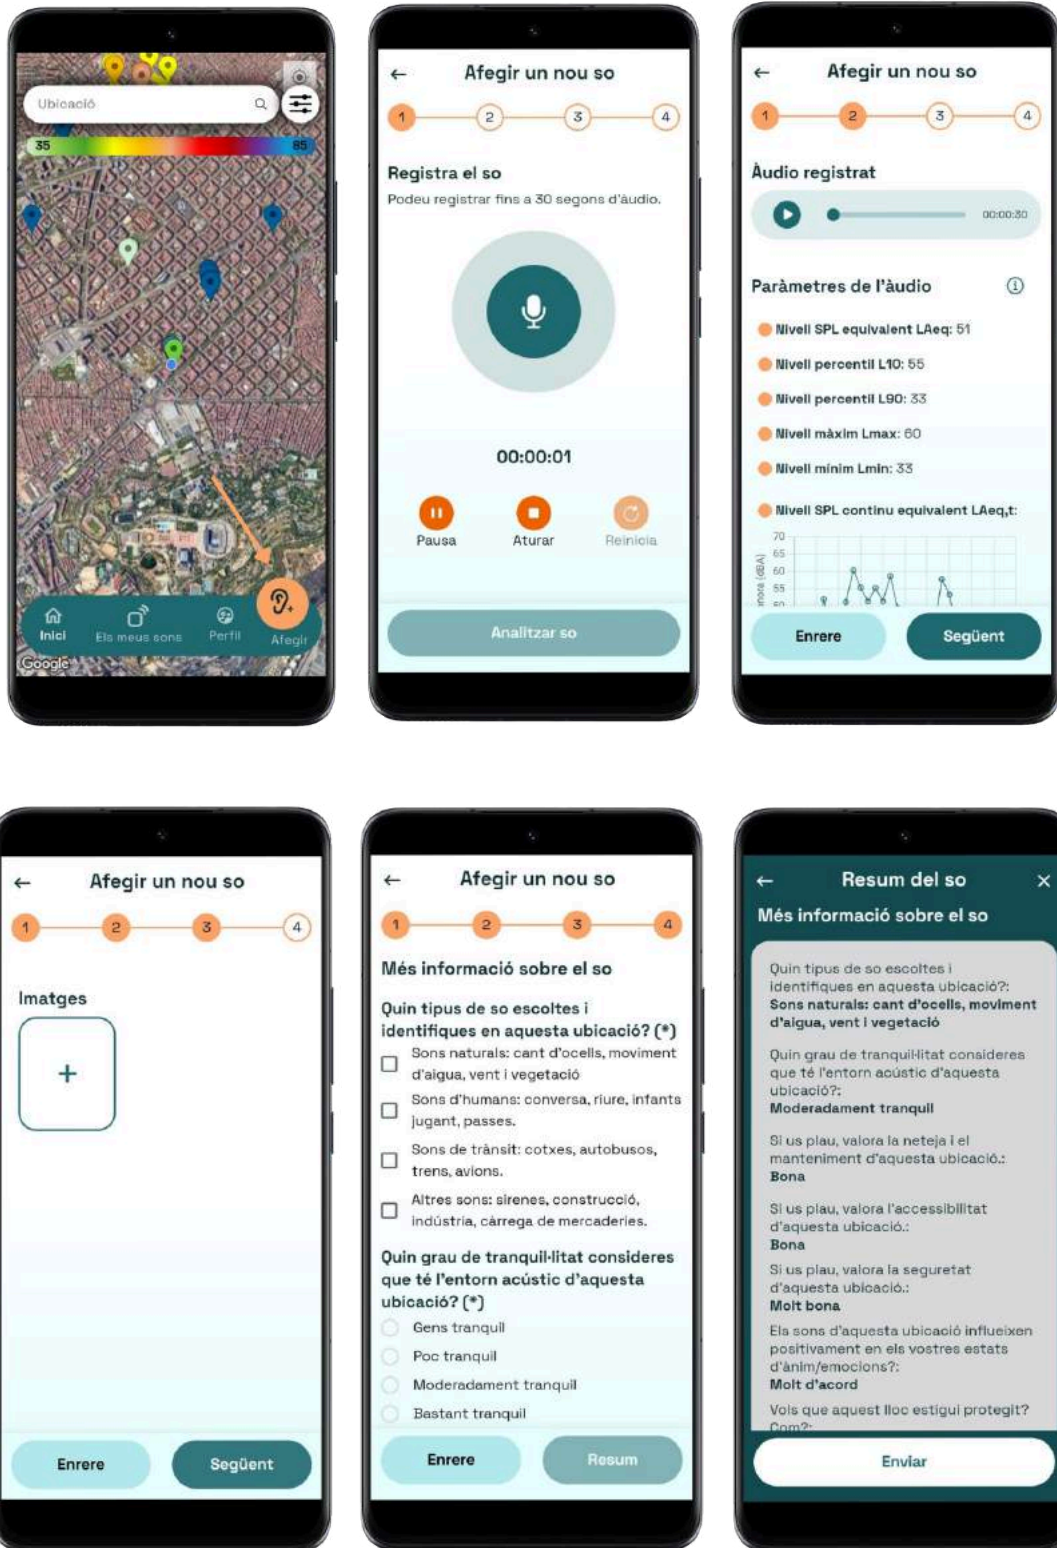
Ubicació

35

85

Google

Inici

Els meus sons

Perfil

Afegir

←

Afegir un nou so

1 2 3 4

Registra el so

Podeu registrar fins a 30 segons d'àudio.

00:00:01

Pausa

Aturar

Reinicia

Analitzar so

←

Afegir un nou so

1 2 3 4

Àudio registrat

00:00:30

Paràmetres de l'àudio

Nivell SPL equivalent LAeq: 51

Nivell percentil L10: 55

Nivell percentil L90: 33

Nivell màxim Lmax: 60

Nivell mínim Lmin: 33

Nivell SPL continu equivalent LAeq,t:

70
65
60
55
50

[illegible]nora (dBA)

Enrere

Següent

←

Afegir un nou so

1 2 3 4

Imatges

+

Enrere

Següent

←

Afegir un nou so

1 2 3 4

Més informació sobre el so

Quin tipus de so escoltes i identifiques en aquesta ubicació? (*)

Sons naturals: cant d'ocells, moviment d'aigua, vent i vegetació

Sons d'humans: conversa, riure, infants jugant, passes.

Sons de trànsit: cotxes, autobusos, trens, avions.

Altres sons: sirenes, construcció, indústria, càrrega de mercaderies.

Quin grau de tranquil·litat consideres que té l'entorn acústic d'aquesta ubicació? (*)

Gens tranquil

Poc tranquil

Moderadament tranquil

Bastant tranquil

Enrere

Resum

←

Resum del so

×

Més informació sobre el so

Quin tipus de so escoltes i identifiques en aquesta ubicació?:
Sons naturals: cant d'ocells, moviment d'aigua, vent i vegetació

Quin grau de tranquil·litat consideres que té l'entorn acústic d'aquesta ubicació?:
Moderadament tranquil

Si us plau, valora la neteja i el manteniment d'aquesta ubicació.:
Bona

Si us plau, valora l'accessibilitat d'aquesta ubicació.:
Bona

Si us plau, valora la seguretat d'aquesta ubicació.:
Molt bona

Els sons d'aquesta ubicació influeixen positivament en els vostres estats d'ànim/emocions?:
Molt d'acord

Vols que aquest lloc estigui protegit?
Com?:

Enviar